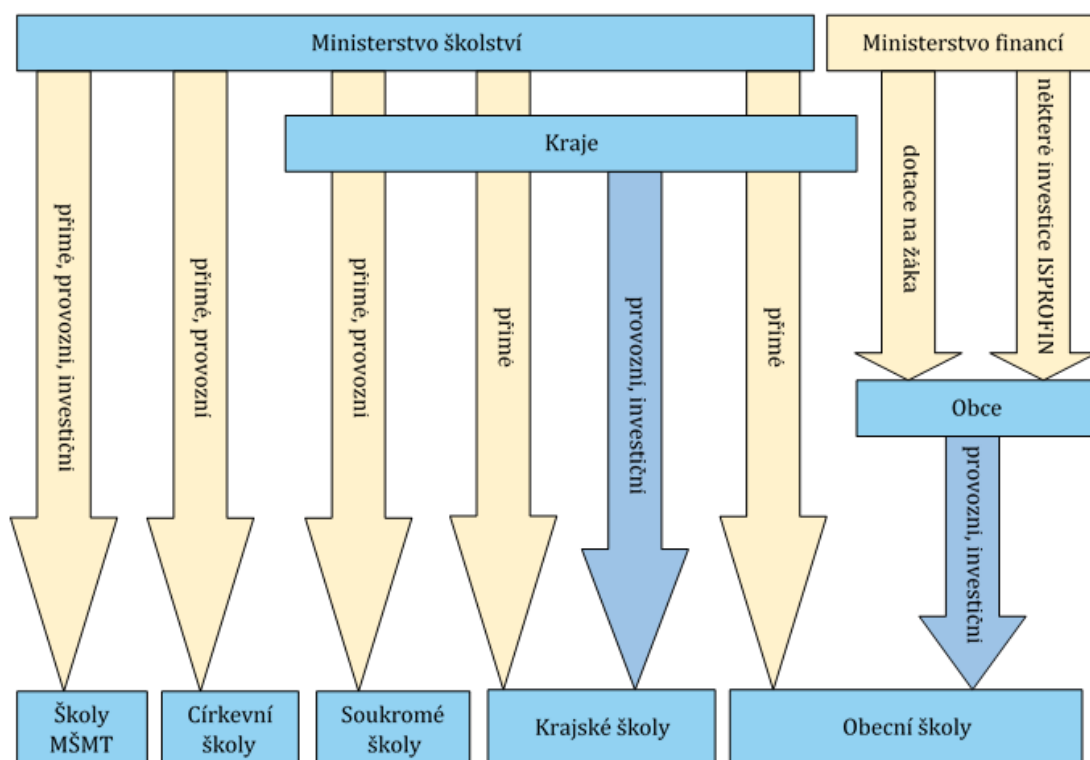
Ministerstvo školství

Ministerstvo financí

Kraje

přímé, provozní, investiční

přímé, provozní

přímé, provozní

přímé

provozní, investiční

přímé

dotace na žáka

některé investice ISPROFIN

Obce

provozní, investiční

Školy MŠMT

Církevní školy

Soukromé školy

Krajské školy

Obecní školy